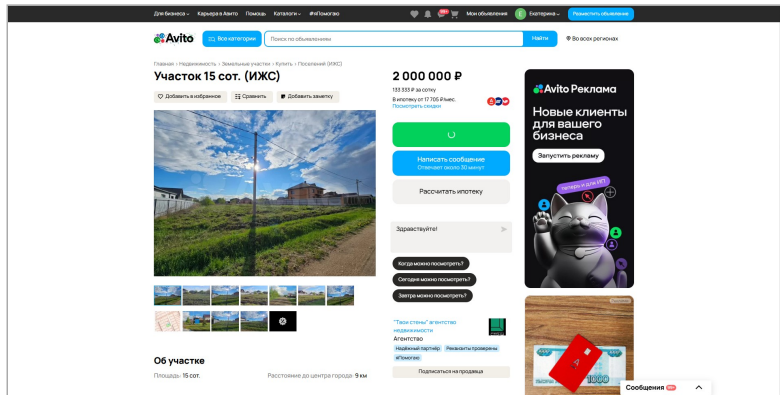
Для бизнеса Карьера в Авито Помощь Каталоги #яПомогаю 99+ Мои объявления Екатерина Разместить объявление

Avito Все категории Поиск по объявлениям Найти Во всех регионах

Главная · Недвижимость · Земельные участки · Купить · Поселений (ИЖС)

Участок 15 сот. (ИЖС)

Добавить в избранное Сравнить Добавить заметку

2 000 000 ₽

133 333 ₽ за сотку

В ипотеку от 17 705 ₽/мес.
Посмотреть сейчас

Написать сообщение
Отвечает около 30 минут

Рассчитать ипотеку

Здравствуйте!

Когда можно посмотреть?

Сегодня можно посмотреть?

Завтра можно посмотреть?

"Твои стены" агентство недвижимости
Агентство
Надёжный партнёр Реквизиты проверены #яПомогаю

Подписаться на продавца

Avito Реклама
Новые клиенты для вашего бизнеса
Запустить рекламу
теперь и для ИП

Об участке

Площадь: 15 сот.

Расстояние до центра города: 9 км

Сообщения 99+